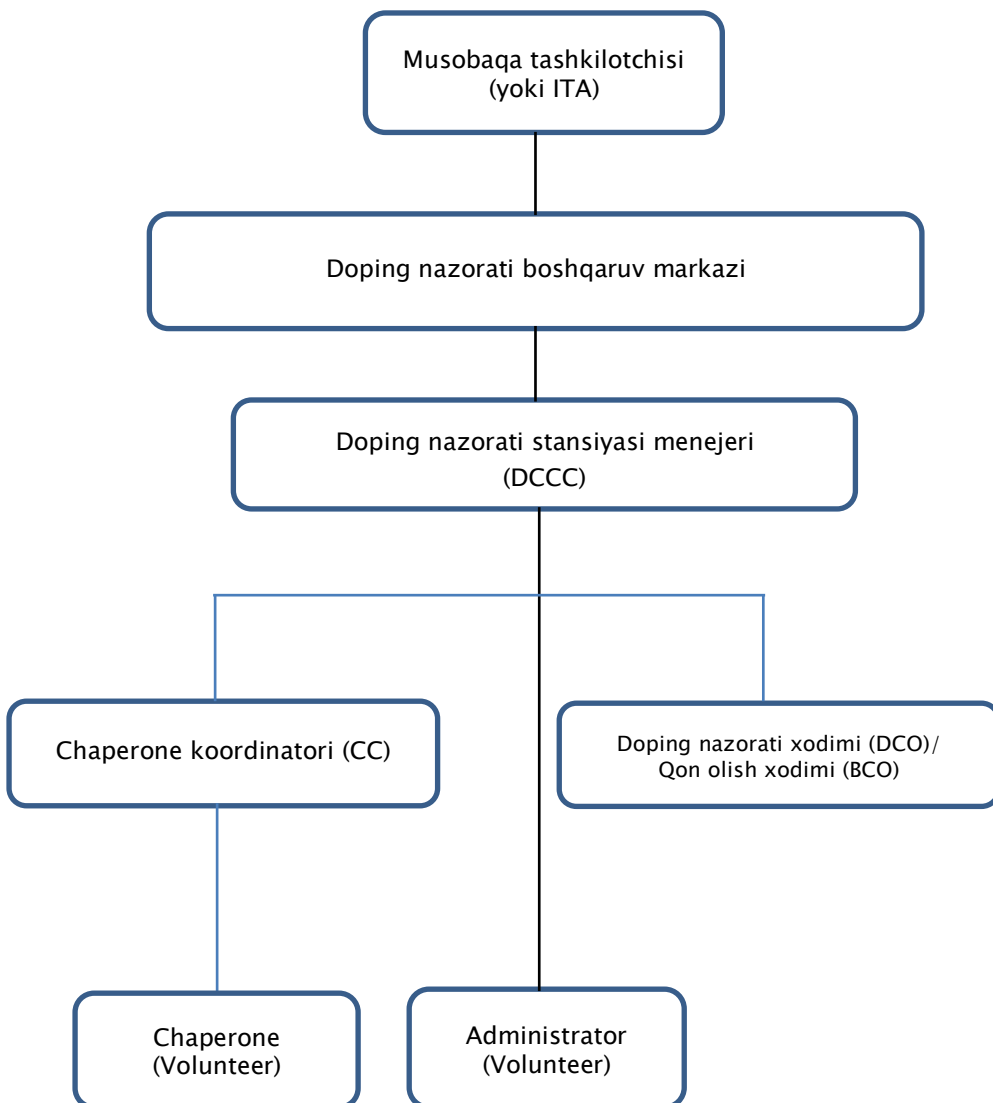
Musobaqa tashkilotchisi
(yoki ITA)

Doping nazorati boshqaruv markazi

Doping nazorati stansiyasi menejeri
(DCCC)

Chaperone koordinatori (CC)

Doping nazorati xodimi (DCO)/
Qon olish xodimi (BCO)

Chaperone
(Volunteer)

Administrator
(Volunteer)